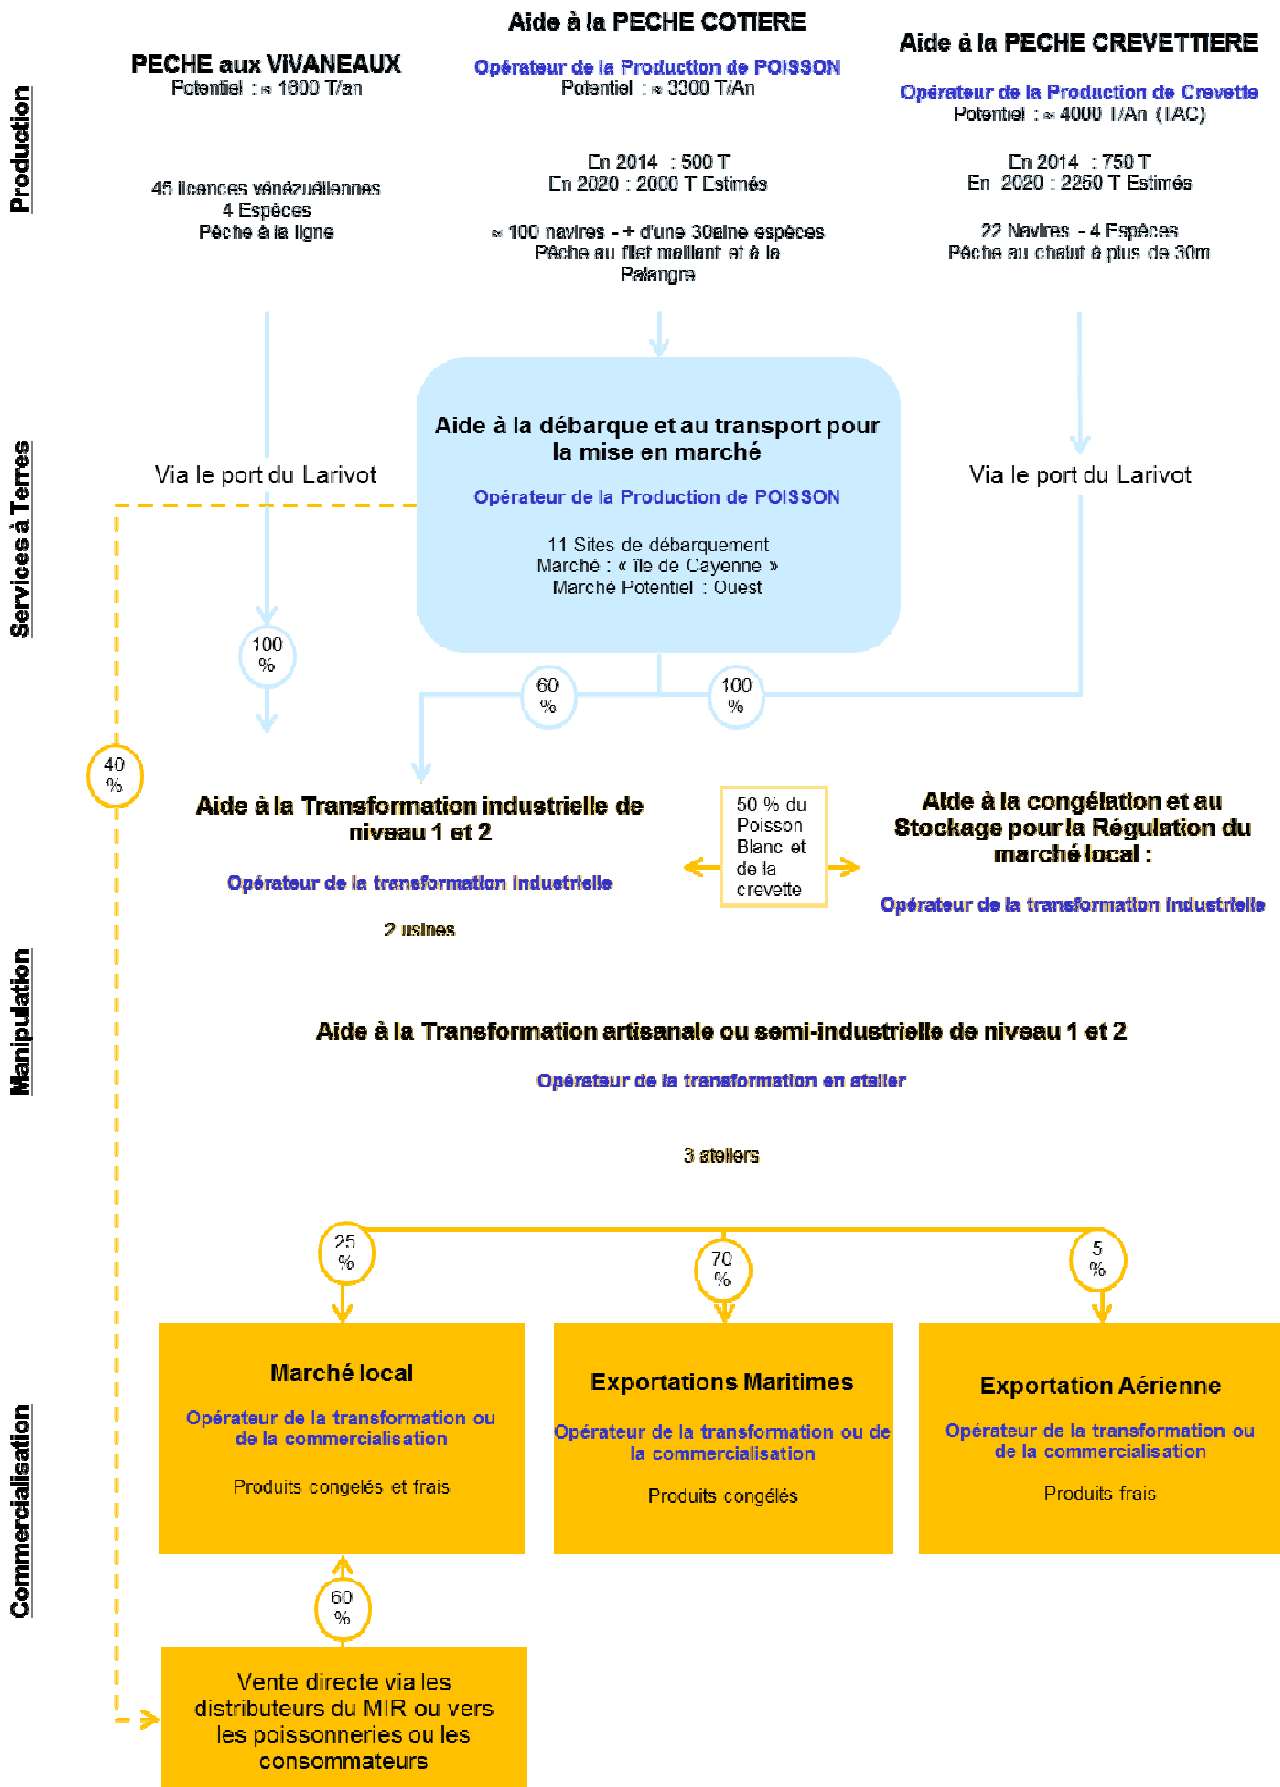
Production

PECHE aux VIVANEAUX
Potentiel : ≈ 1800 T/an

45 licences vénézuéliennes
4 Espèces
Pêche à la ligne

Aide à la PECHE COTIERE
Opérateur de la Production de POISSON
Potentiel : ≈ 3300 T/An

En 2014 : 500 T
En 2020 : 2000 T Estimés

≈ 100 navires - + d'une 30aine espèces
Pêche au filet maillant et à la Palangre

Aide à la PECHE CREVETTIERE
Opérateur de la Production de Crevette
Potentiel : ≈ 4000 T/An (IAC)

En 2014 : 750 T
En 2020 : 2250 T Estimés

22 Navires - 4 Espèces
Pêche au chalut à plus de 30m

Services à Terres

Via le port du Larivot

Aide à la débarque et au transport pour la mise en marché
Opérateur de la Production de POISSON
11 Sites de débarquement
Marché : « Île de Cayenne »
Marché Potentiel : Ouest

Via le port du Larivot

100 %

60 %

100 %

40 %

Manipulation

Aide à la Transformation industrielle de niveau 1 et 2
Opérateur de la transformation industrielle
2 usines

50 % du Poisson Blanc et de la crevette

Aide à la congélation et au Stockage pour la Régulation du marché local :
Opérateur de la transformation industrielle

Aide à la Transformation artisanale ou semi-industrielle de niveau 1 et 2
Opérateur de la transformation en atelier
3 ateliers

25 %

70 %

5 %

Commercialisation

Marché local
Opérateur de la transformation ou de la commercialisation
Produits congelés et frais

Exportations Maritimes
Opérateur de la transformation ou de la commercialisation
Produits congelés

Exportation Aérienne
Opérateur de la transformation ou de la commercialisation
Produits frais

60 %

Vente directe via les distributeurs du MIR ou vers les poissonneries ou les consommateurs